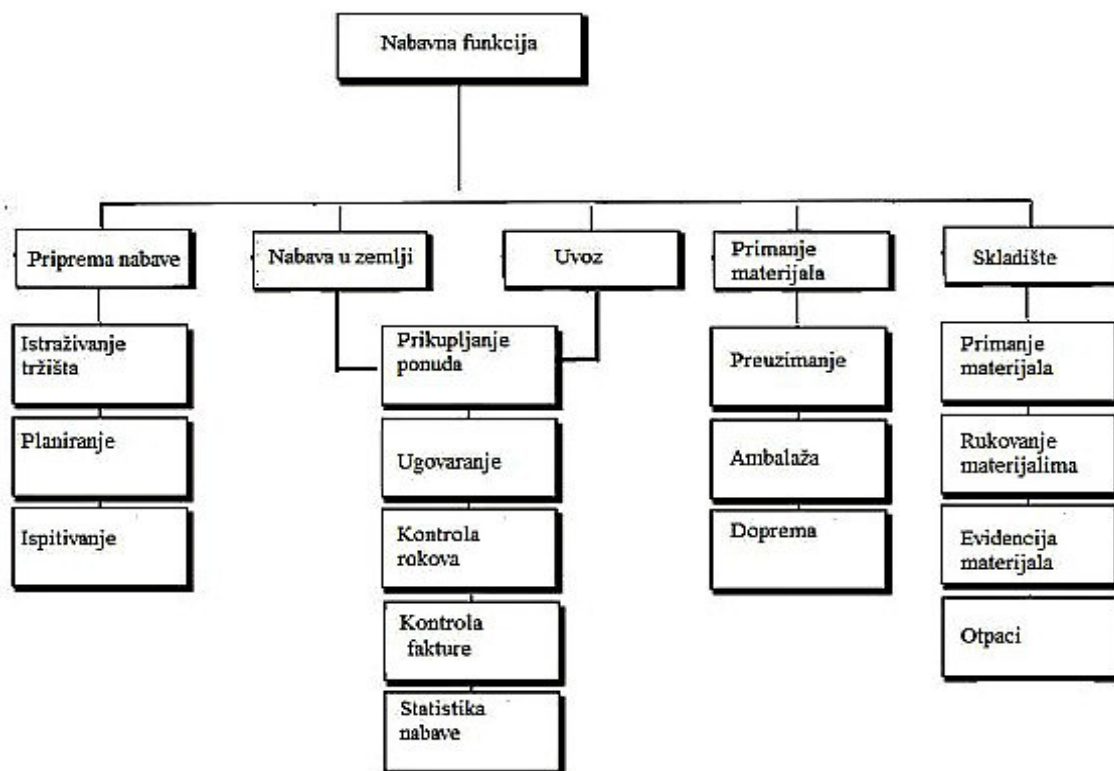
Nabavna funkcija

Priprema nabave

Istraživanje tržišta

Planiranje

Ispitivanje

Nabava u zemlji

Uvoz

Prikupljanje ponuda

Ugovaranje

Kontrola rokova

Kontrola fakture

Statistika nabave

Primanje materijala

Preuzimanje

Ambalaža

Doprema

Skladište

Primanje materijala

Rukovanje materijalima

Evidencija materijala

Otpaci